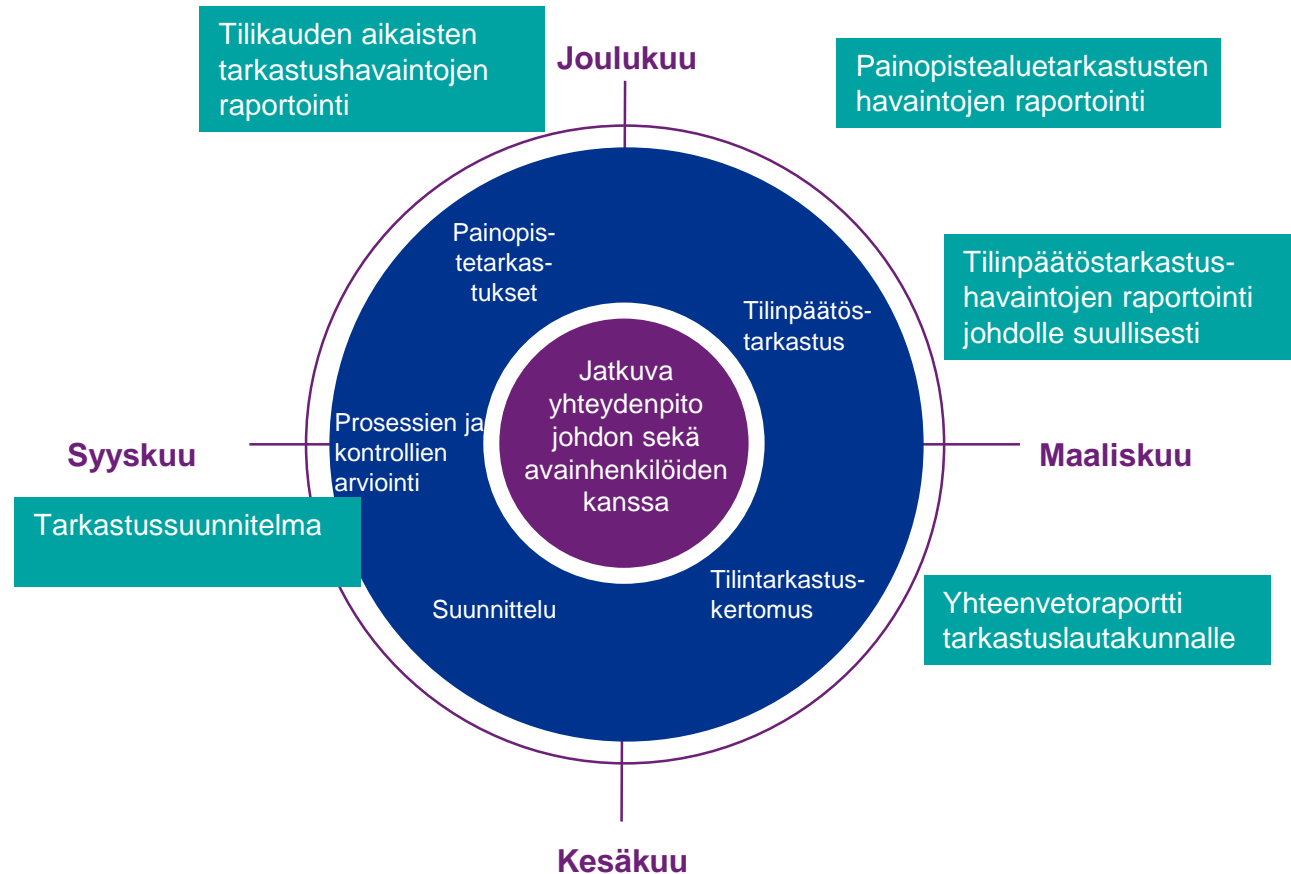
Tilikauden aikaisten tarkastushavaintojen raportointi

Joulukuu

Painopistealuetarkastusten havaintojen raportointi

Painopistetarkastukset

Tilinpäätöstarkastus

Tilinpäätöstarkastushavaintojen raportointi johdolle suullisesti

Jatkuva yhteydenpito johdon sekä avainhenkilöiden kanssa

Prosessien ja kontrollien arviointi

Syyskuu

Maaliskuu

Tarkastussuunnitelma

Suunnittelu

Tilintarkastuskertomus

Yhteenvetoraportti tarkastuslautakunnalle

Kesäkuu